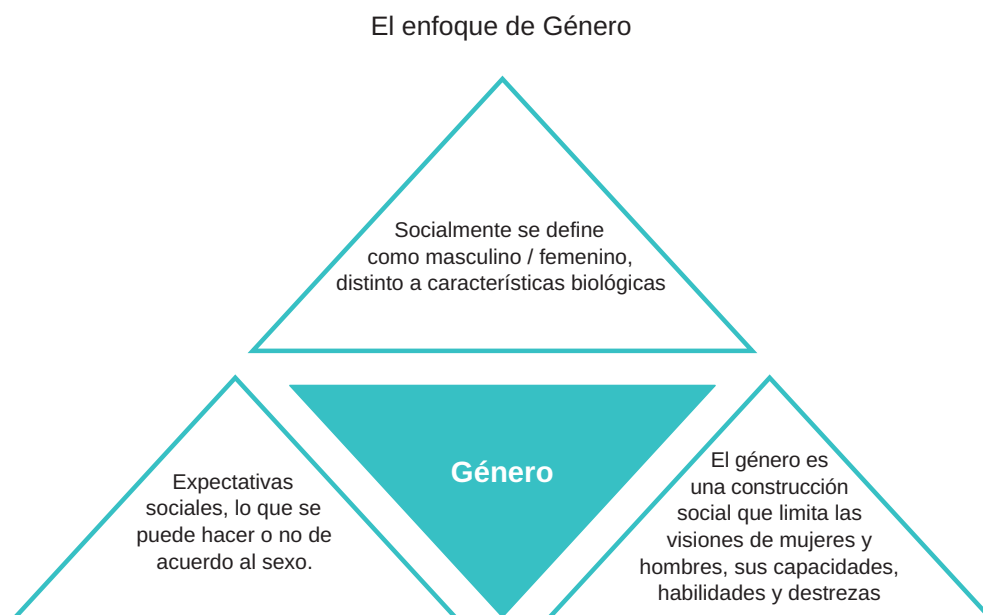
El enfoque de Género

Socialmente se define como masculino / femenino, distinto a características biológicas

Expectativas sociales, lo que se puede hacer o no de acuerdo al sexo.

Género

El género es una construcción social que limita las visiones de mujeres y hombres, sus capacidades, habilidades y destrezas